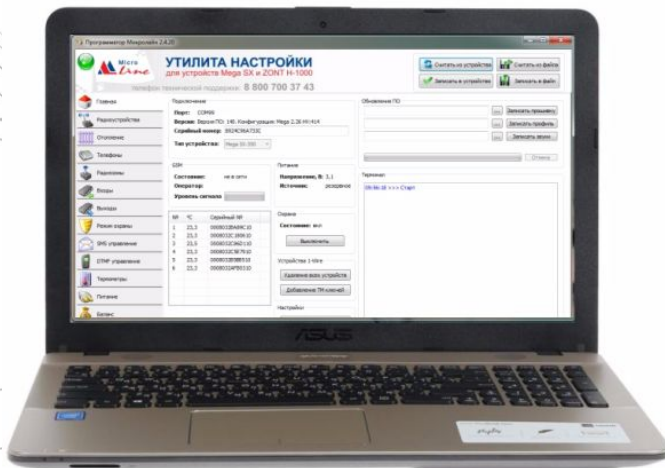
Программатор Микролайн 2.4.20

Micro Line

УТИЛИТА НАСТРОЙКИ
для устройств Mega SX и ZONT H-1000

Телефон технической поддержки: 8 800 700 37 43

Считать из устройства
Считать из файла
Записать в устройство
Записать в файл

Главная
Радиоустройства
Отопление
Телефоны
Радиозоны
Входы
Выходы
Режим охраны
SMS управление
DTMF управление
Термометры
Питание
Баланс

Подключение
Порт: COM99
Версия: Версия ПО: 148. Конфигурация: Mega 2.28 HH:414
Серийный номер: 8924C96A733C
Тип устройства: Mega SX-350

GSM
Состояние: не в сети
Оператор:
Уровень сигнала

| № | °C | Серийный № |
|---|---|---|
| 1 | 23,3 | 000803ЗВА09С1Е |
| 2 | 23,3 | 000803ZC2B0610 |
| 3 | 23,3 | 000803ZC9420110 |
| 4 | 23,3 | 000803ZC3E7610 |
| 5 | 23,3 | 000803ЗВЗВВ310 |
| 6 | 23,3 | 000803ZAF80310 |

Питание
Напряжение, В: 3,1
Источник: резервное

Охрана
Состояние: вкл
Выключить

Устройства 1-Wire
Удаление всех устройств
Добавление TM-ключей

Настройки

Обновление ПО
...
Записать прошивку
...
Записать профиль
...
Записать звуки
Отмена

Терминал
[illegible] >>> Старт

ASUS